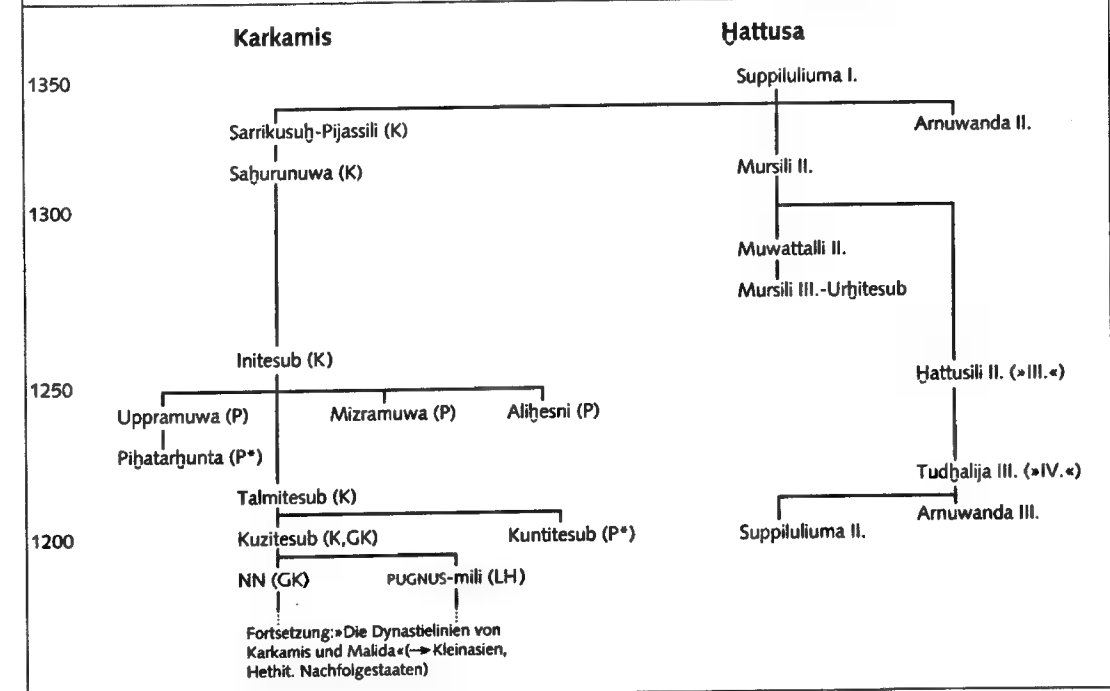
Karkamis

Ḫattusa

1350

1300

1250

1200

Suppiluliuma I.

Sarrikusuḫ-Pijassili (K)

Arnuwanda II.

Saḫurunuwa (K)

Mursili II.

Muwattalli II.

Mursili III.-Urḫitesub

Initesub (K)

Ḫattusili II. (»III.«)

Uppramuwa (P)

Mizramuwa (P)

Aliḫesni (P)

Piḫatarḫunta (P*)

Tudḫalija III. (»IV.«)

Talmitesub (K)

Arnuwanda III.

Kuzitesub (K,GK)

Kuntitesub (P*)

Suppiluliuma II.

NN (GK)

PUGNUS-mili (LH)

Fortsetzung: »Die Dynastielinien von Karkamis und Malida« (→ Kleinasien, Hethit. Nachfolgestaaten)